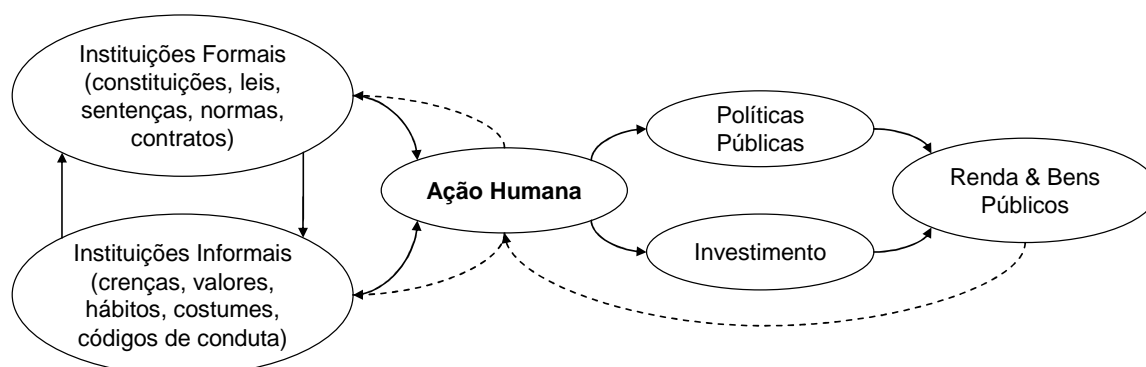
Instituições Formais (constituições, leis, sentenças, normas, contratos)

Instituições Informais (crenças, valores, hábitos, costumes, códigos de conduta)

Ação Humana

Políticas Públicas

Investimento

Renda & Bens Públicos